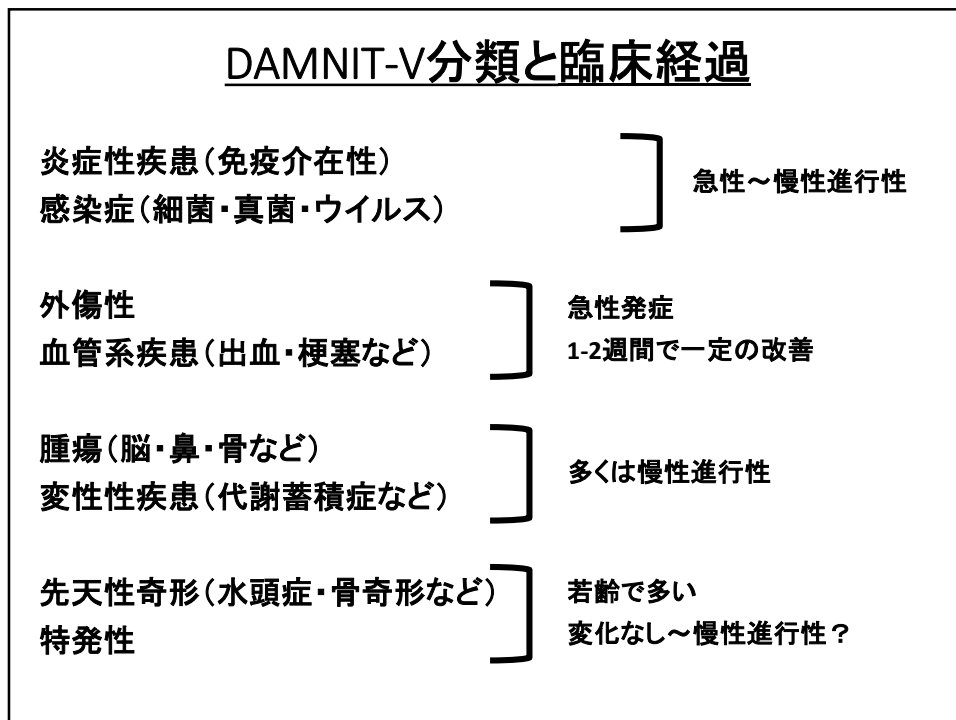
DAMNIT-V分類と臨床経過

炎症性疾患（免疫介在性）
感染症（細菌・真菌・ウイルス）

急性～慢性進行性

外傷性
血管系疾患（出血・梗塞など）

急性発症
1-2週間で一定の改善

腫瘍（脳・鼻・骨など）
変性性疾患（代謝蓄積症など）

多くは慢性進行性

先天性奇形（水頭症・骨奇形など）
特発性

若齢で多い
変化なし～慢性進行性？